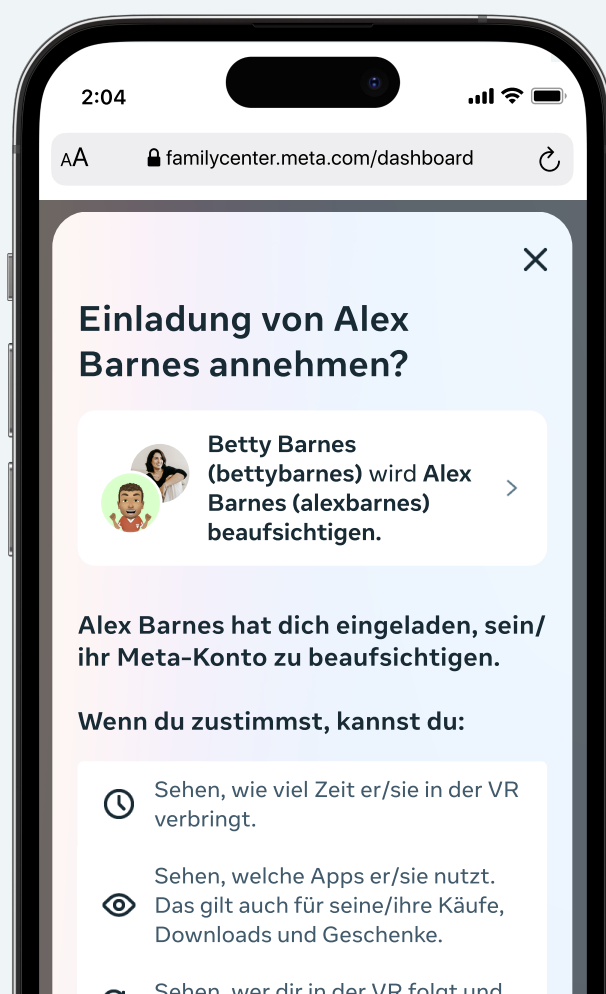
2:04

AA familycenter.meta.com/dashboard

Einladung von Alex Barnes annehmen?

Betty Barnes (bettybarnes) wird Alex Barnes (alexbarnes) beaufsichtigen.

Alex Barnes hat dich eingeladen, sein/ihr Meta-Konto zu beaufsichtigen.

Wenn du zustimmst, kannst du:

Sehen, wie viel Zeit er/sie in der VR verbringt.

Sehen, welche Apps er/sie nutzt. Das gilt auch für seine/ihre Käufe, Downloads und Geschenke.

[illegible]